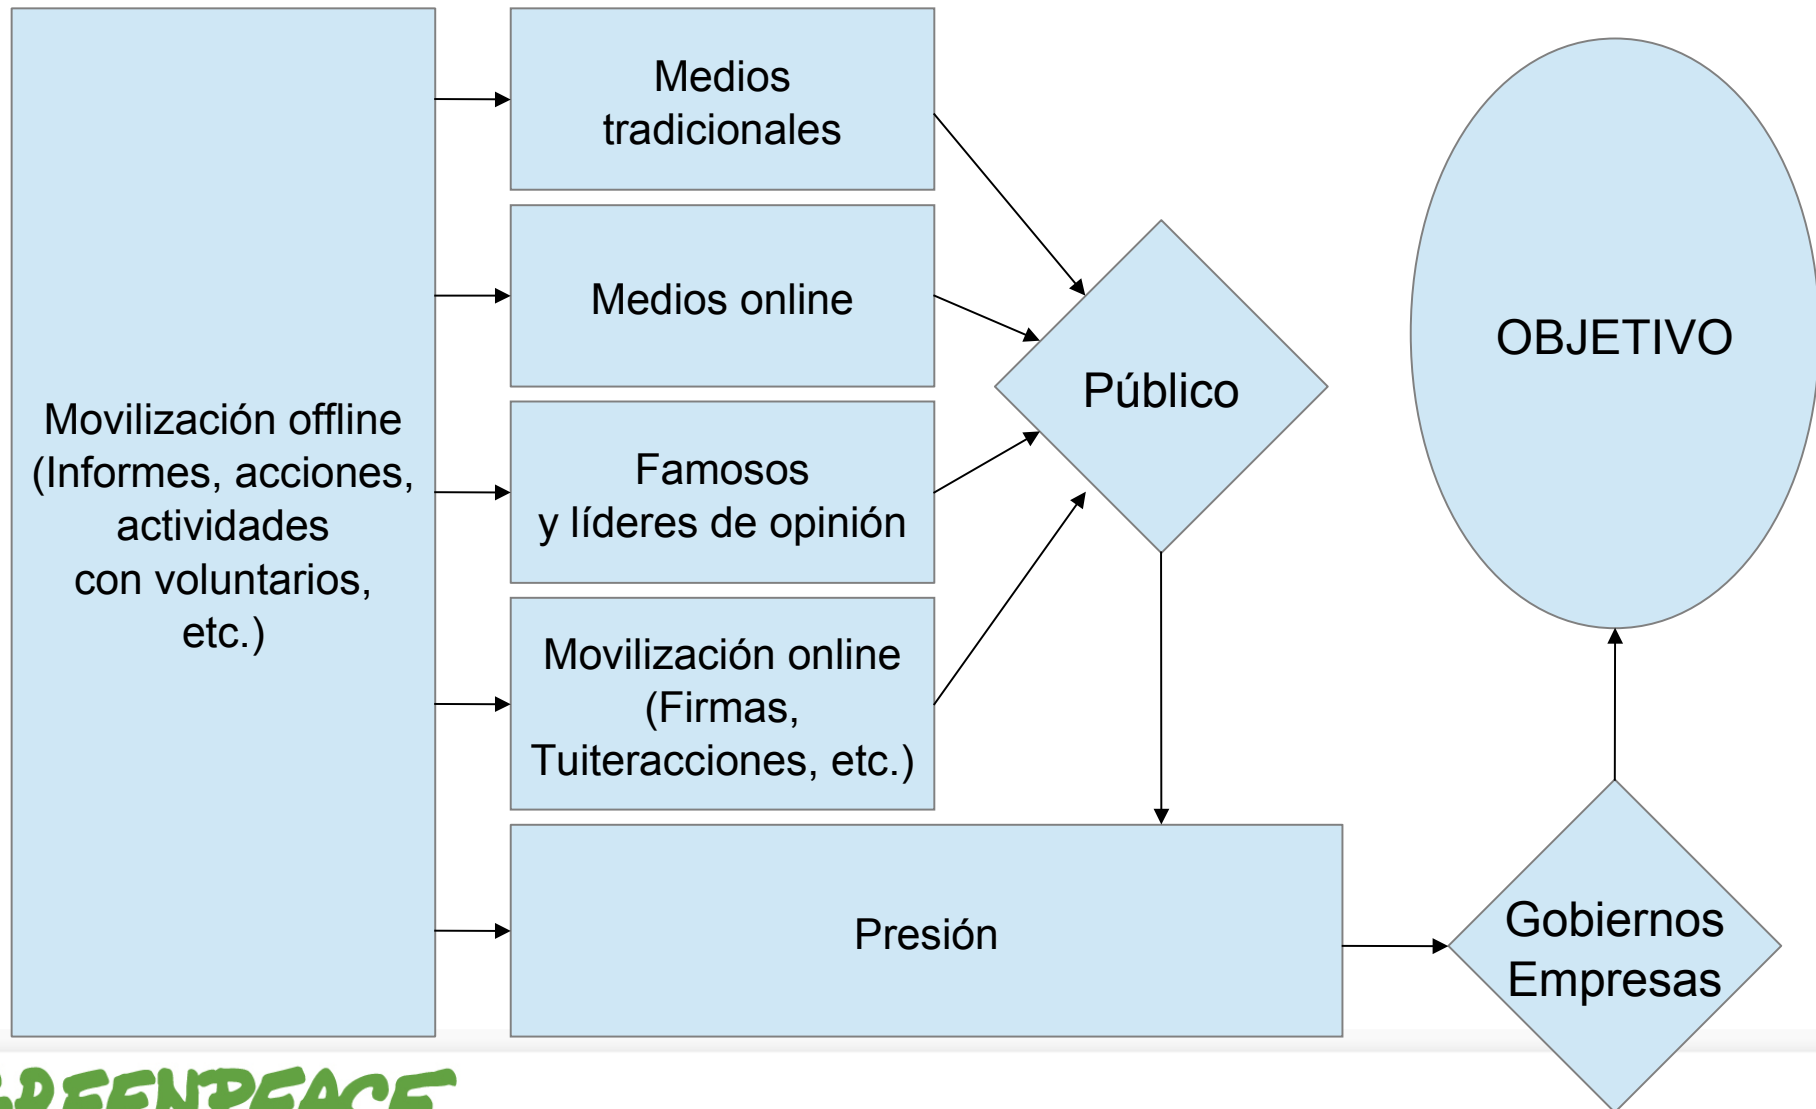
Movilización offline (Informes, acciones, actividades con voluntarios, etc.)

Medios tradicionales

Medios online

Famosos y líderes de opinión

Movilización online (Firmas, Tuiteracciones, etc.)

Público

OBJETIVO

Presión

Gobiernos Empresas

GREENPEACE